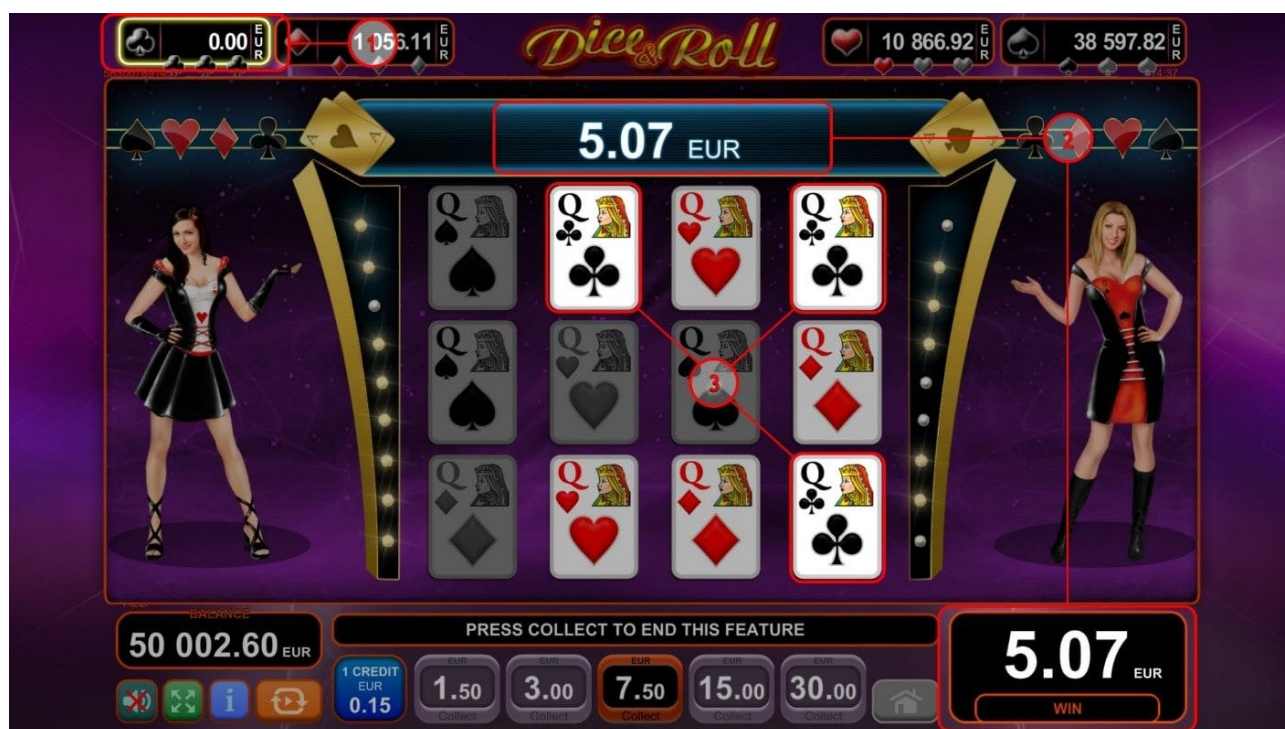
0.00 EUR
1 1056.11 EUR
Dice & Roll
10 866.92 EUR
38 597.82 EUR
5.07 EUR
2
Q Q Q Q
Q Q Q Q
3
Q Q Q Q
BALANCE
50 002.60 EUR
PRESS COLLECT TO END THIS FEATURE
1 CREDIT
EUR
0.15
EUR
1.50
Collect
EUR
3.00
Collect
EUR
7.50
Collect
EUR
15.00
Collect
EUR
30.00
Collect
5.07 EUR
WIN